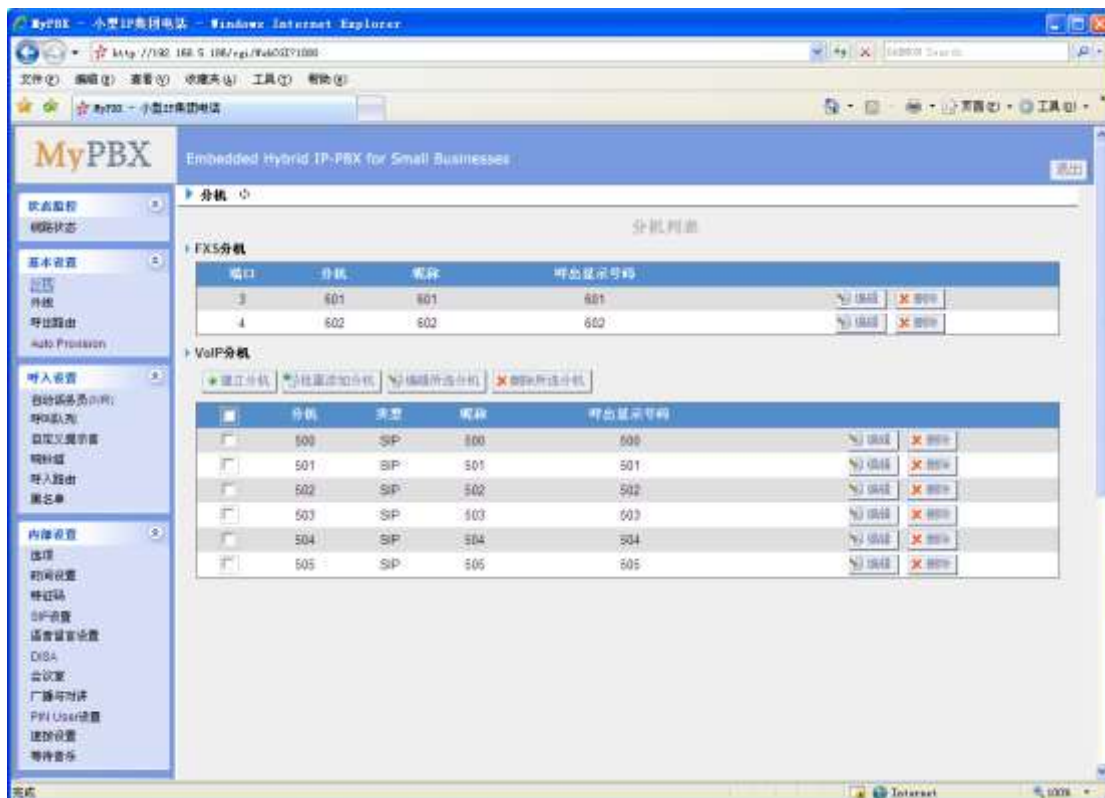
MyPBX - 小型IP集团电话 - Windows Internet Explorer

http://192.168.5.186/cgi/WebCGI?1000

文件(F) 编辑(E) 查看(V) 收藏夹(A) 工具(T) 帮助(H)

MyPBX - 小型IP集团电话

页面(P) 工具(O)

MyPBX

Embedded Hybrid IP-PBX for Small Businesses

退出

状态监控
线路状态

基本设置
设置
分机
呼出路由
Auto Provision

呼入设置
自动话务员(IVR)
呼叫队列
自定义提示音
响铃组
呼入路由
黑名单

内部设置
选项
时间设置
特征码
SIP设置
语音留言设置
DISA
会议室
广播与对讲
PIN User设置
话费设置
等待音乐

分机

分机列表

FXS分机

| 端口 | 分机 | 昵称 | 呼出显示号码 | |
|---|---|---|---|---|
| 3 | 601 | 601 | 601 | 编辑 删除 |
| 4 | 602 | 602 | 602 | 编辑 删除 |

VoIP分机

建立分机 批量添加分机 编辑所选分机 删除所选分机

| | 分机 | 类型 | 昵称 | 呼出显示号码 | |
|---|---|---|---|---|---|
| | 500 | SIP | 500 | 500 | 编辑 删除 |
| | 501 | SIP | 501 | 501 | 编辑 删除 |
| | 502 | SIP | 502 | 502 | 编辑 删除 |
| | 503 | SIP | 503 | 503 | 编辑 删除 |
| | 504 | SIP | 504 | 504 | 编辑 删除 |
| | 505 | SIP | 505 | 505 | 编辑 删除 |

完成

Internet

100%